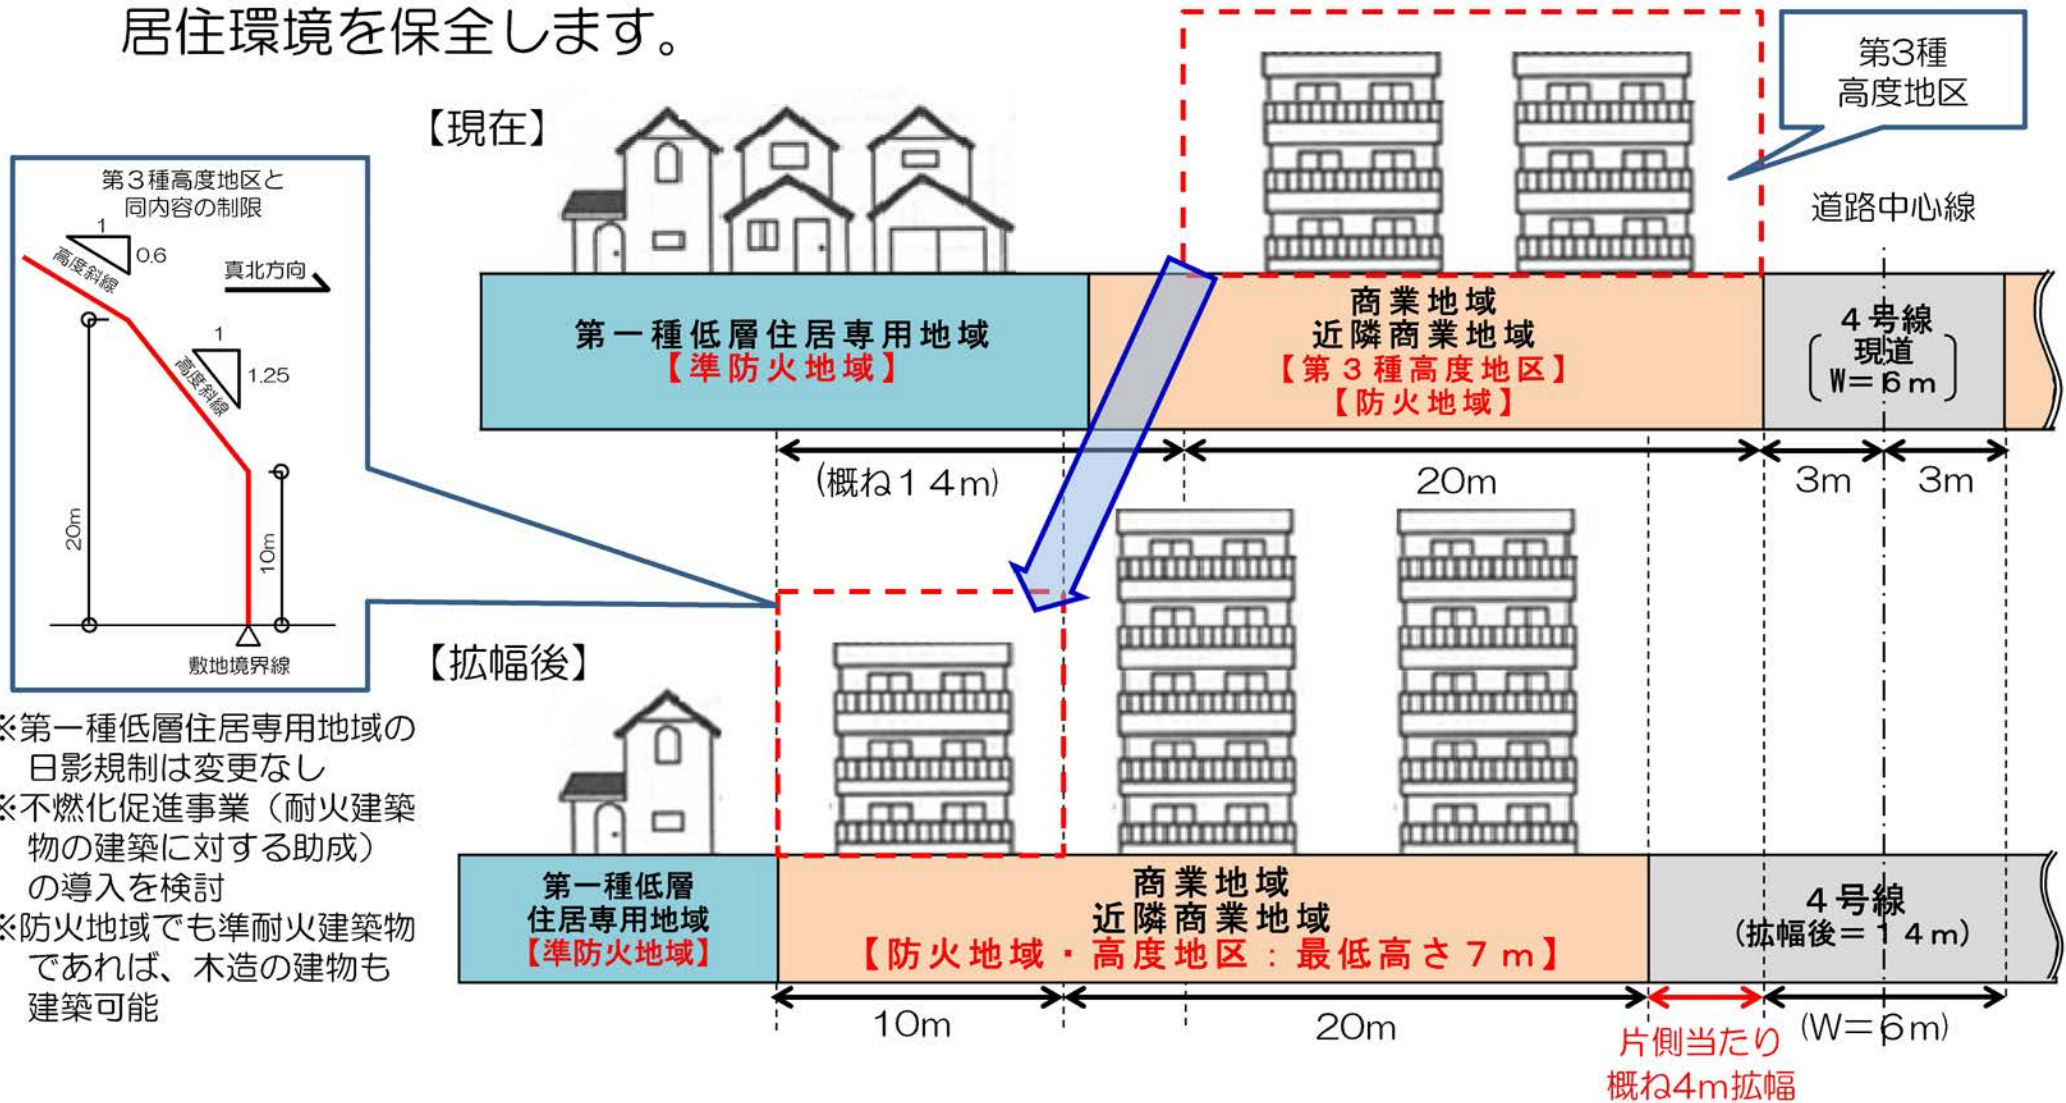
居住環境を保全します。

【現在】

第3種
高度地区

第３種高度地区と
同内容の制限

1
0.6
高度斜線
真北方向
1
1.25
高度斜線
20m
10m
敷地境界線

道路中心線

第一種低層住居専用地域
【準防火地域】

商業地域
近隣商業地域
【第３種高度地区】
【防火地域】

４号線
（現道
W＝6ｍ）

(概ね１４m)
20m
3m
3m

【拡幅後】

※第一種低層住居専用地域の日影規制は変更なし
※不燃化促進事業（耐火建築物の建築に対する助成）の導入を検討
※防火地域でも準耐火建築物であれば、木造の建物も建築可能

第一種低層
住居専用地域
【準防火地域】

商業地域
近隣商業地域
【防火地域・高度地区：最低高さ７ｍ】

４号線
（拡幅後＝１４ｍ）

10m
20m
片側当たり
概ね4m拡幅
(W＝6m)